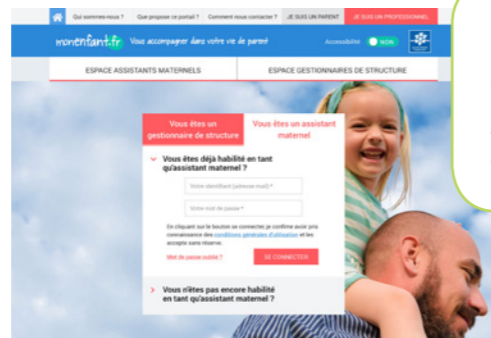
Qui sommes-nous ? Que propose ce portail ? Comment nous contacter ? JE SUIS UN PARENT JE SUIS UN PROFESSIONNEL

monenfant.fr Vous accompagner dans votre vie de parent

Accessibilité NON

ESPACE ASSISTANTS MATERNELS

ESPACE GESTIONNAIRES DE STRUCTURE

Vous êtes un gestionnaire de structure

Vous êtes un assistant maternel

Vous êtes déjà habilité en tant qu'assistant maternel ?

Votre identifiant (adresse mail) *

Votre mot de passe *

En cliquant sur le bouton se connecter, je confirme avoir pris connaissance des conditions générales d'utilisation et les accepte sans réserve.

Mot de passe oublié ?

SE CONNECTER

Vous n'êtes pas encore habilité en tant qu'assistant maternel ?